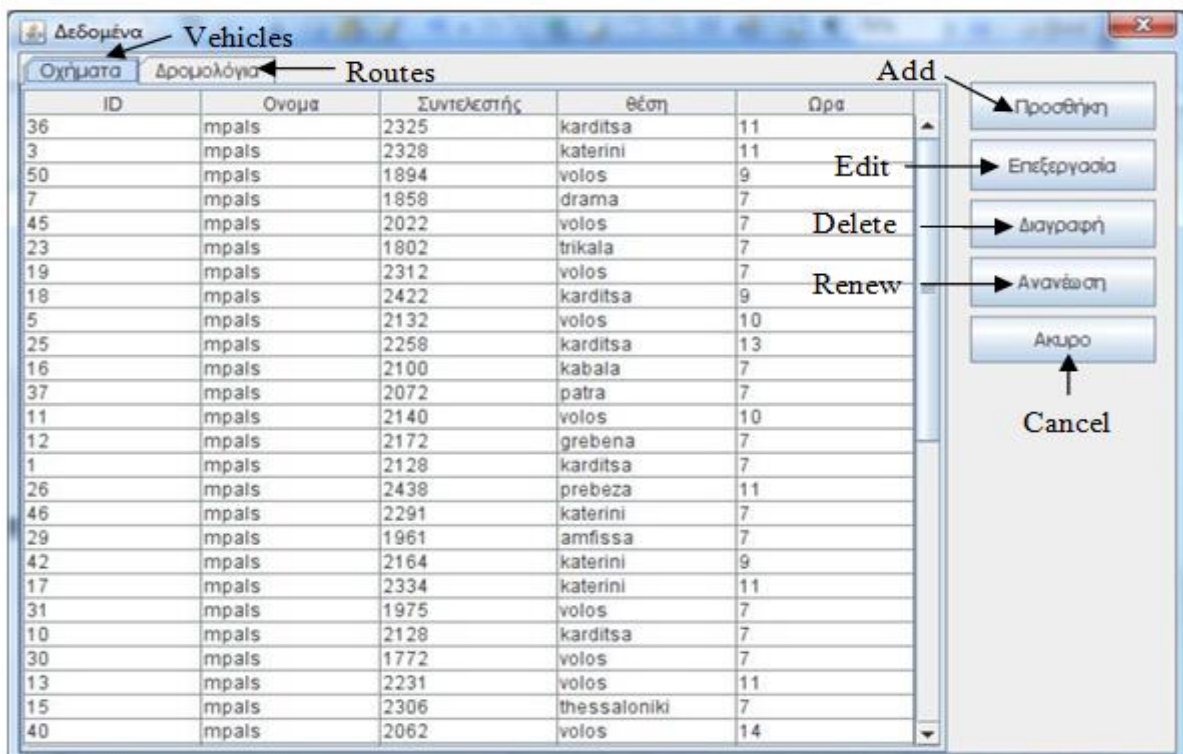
Δεδομένα Vehicles

Οχήματα Δρομολόγια Routes

| ID | Ονομα | Συντελεστής | θέση | Ωρα |
|---|---|---|---|---|
| 36 | mpals | 2325 | karditsa | 11 |
| 3 | mpals | 2328 | katerini | 11 |
| 50 | mpals | 1894 | volos | 9 |
| 7 | mpals | 1858 | drama | 7 |
| 45 | mpals | 2022 | volos | 7 |
| 23 | mpals | 1802 | trikala | 7 |
| 19 | mpals | 2312 | volos | 7 |
| 18 | mpals | 2422 | karditsa | 9 |
| 5 | mpals | 2132 | volos | 10 |
| 25 | mpals | 2258 | karditsa | 13 |
| 16 | mpals | 2100 | kabala | 7 |
| 37 | mpals | 2072 | patra | 7 |
| 11 | mpals | 2140 | volos | 10 |
| 12 | mpals | 2172 | grebena | 7 |
| 1 | mpals | 2128 | karditsa | 7 |
| 26 | mpals | 2438 | prebeza | 11 |
| 46 | mpals | 2291 | katerini | 7 |
| 29 | mpals | 1961 | amfissa | 7 |
| 42 | mpals | 2164 | katerini | 9 |
| 17 | mpals | 2334 | katerini | 11 |
| 31 | mpals | 1975 | volos | 7 |
| 10 | mpals | 2128 | karditsa | 7 |
| 30 | mpals | 1772 | volos | 7 |
| 13 | mpals | 2231 | volos | 11 |
| 15 | mpals | 2306 | thessaloniki | 7 |
| 40 | mpals | 2062 | volos | 14 |

Add Προσθήκη

Edit Επεξεργασία

Delete Διαγραφή

Renew Ανανέωση

Ακυρο

Cancel